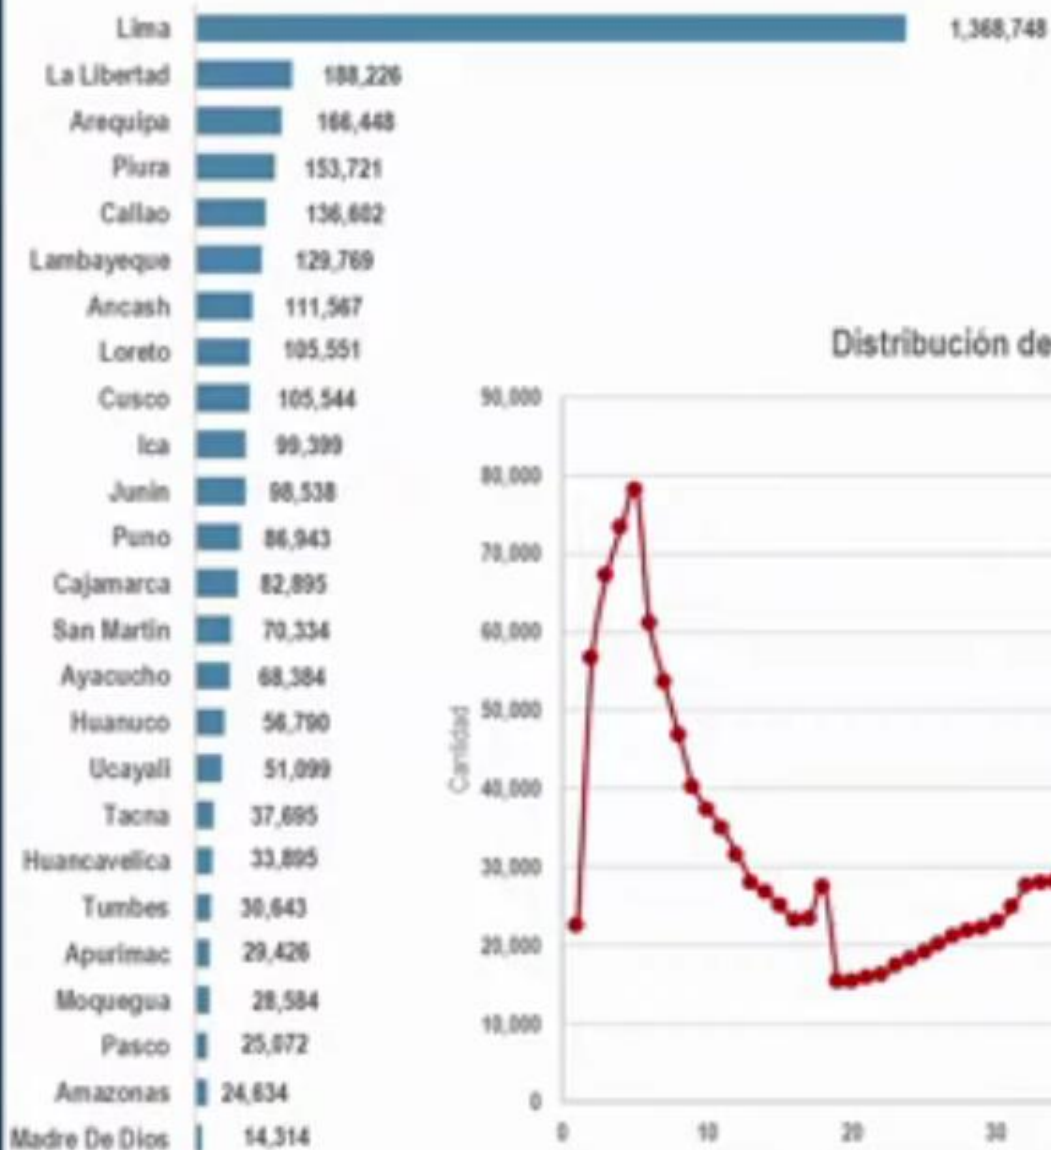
Lima 1,368,748
La Libertad 188,226
Arequipa 166,448
Piura 153,721
Callao 136,602
Lambayeque 129,769
Ancash 111,567
Loreto 105,551
Cusco 105,544
Ica 99,399
Junin 98,538
Puno 86,943
Cajamarca 82,895
San Martin 70,334
Ayacucho 68,384
Huanuco 56,790
Ucayali 51,099
Tacna 37,695
Huancavelica 33,895
Tumbes 30,643
Apurimac 29,426
Moquegua 28,584
Pasco 25,072
Amazonas 24,634
Madre De Dios 14,314

Distribución de

Cantidad

90,000
80,000
70,000
60,000
50,000
40,000
30,000
20,000
10,000
0

0
10
20
30